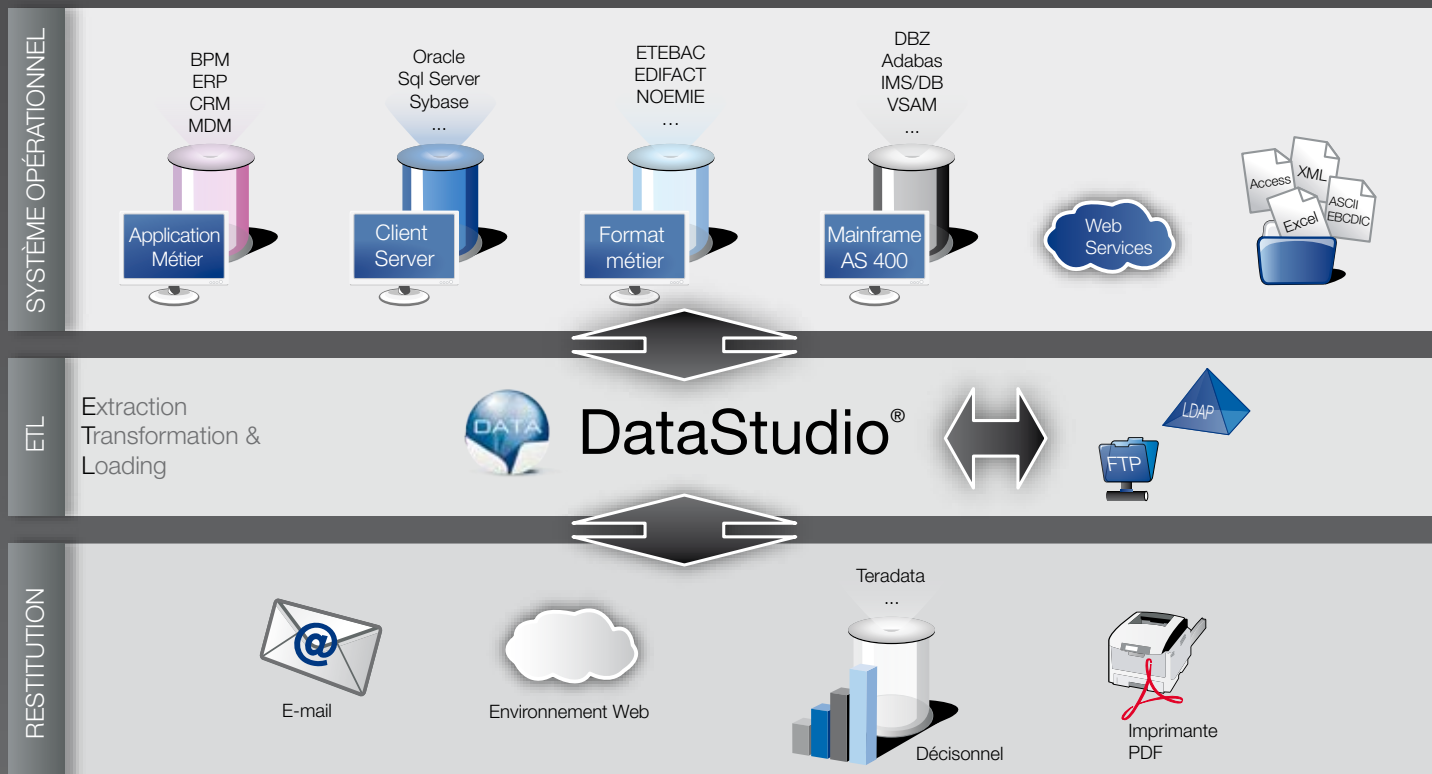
SYSTÈME OPÉRATIONNEL

BPM
ERP
CRM
MDM

Application Métier

Oracle
Sql Server
Sybase
...

Client Server

ETEBAC
EDIFACT
NOEMIE
...

Format métier

DBZ
Adabas
IMS/DB
VSAM
...

Mainframe AS 400

Web Services

Access
XML
ASCII
EBCDIC
Excel

ETL

Extraction
Transformation &
Loading

DATA

DataStudio®

LDAP

FTP

RESTITUTION

E-mail

Environnement Web

Teradata
...

Décisonnel

Imprimante
PDF